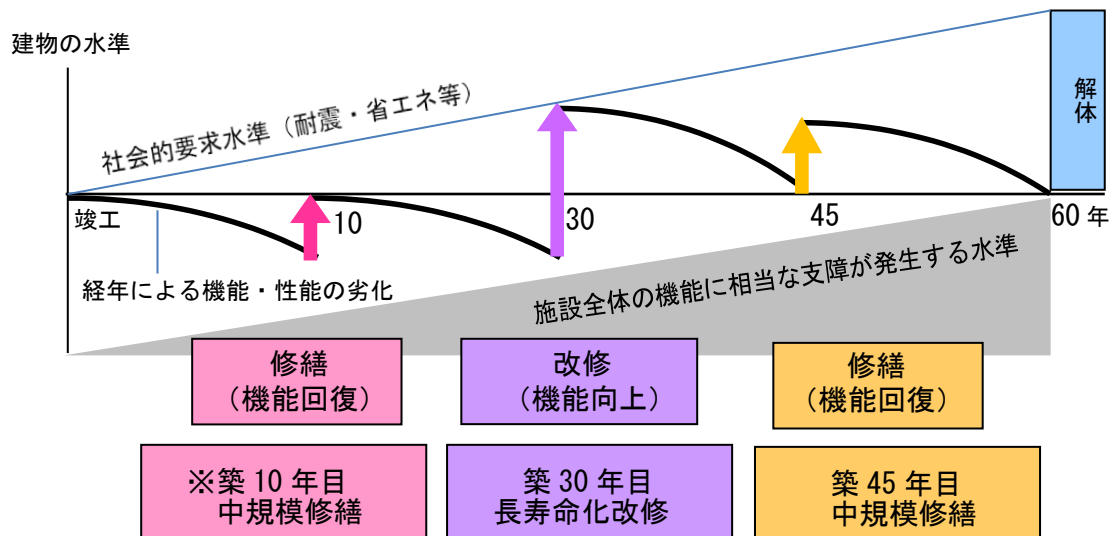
建物の水準

社会的要求水準（耐震・省エネ等）

解体

竣工

10

30

45

60 年

経年による機能・性能の劣化

施設全体の機能に相当な支障が発生する水準

修繕
（機能回復）

改修
（機能向上）

修繕
（機能回復）

※築 10 年目
中規模修繕

築 30 年目
長寿命化改修

築 45 年目
中規模修繕